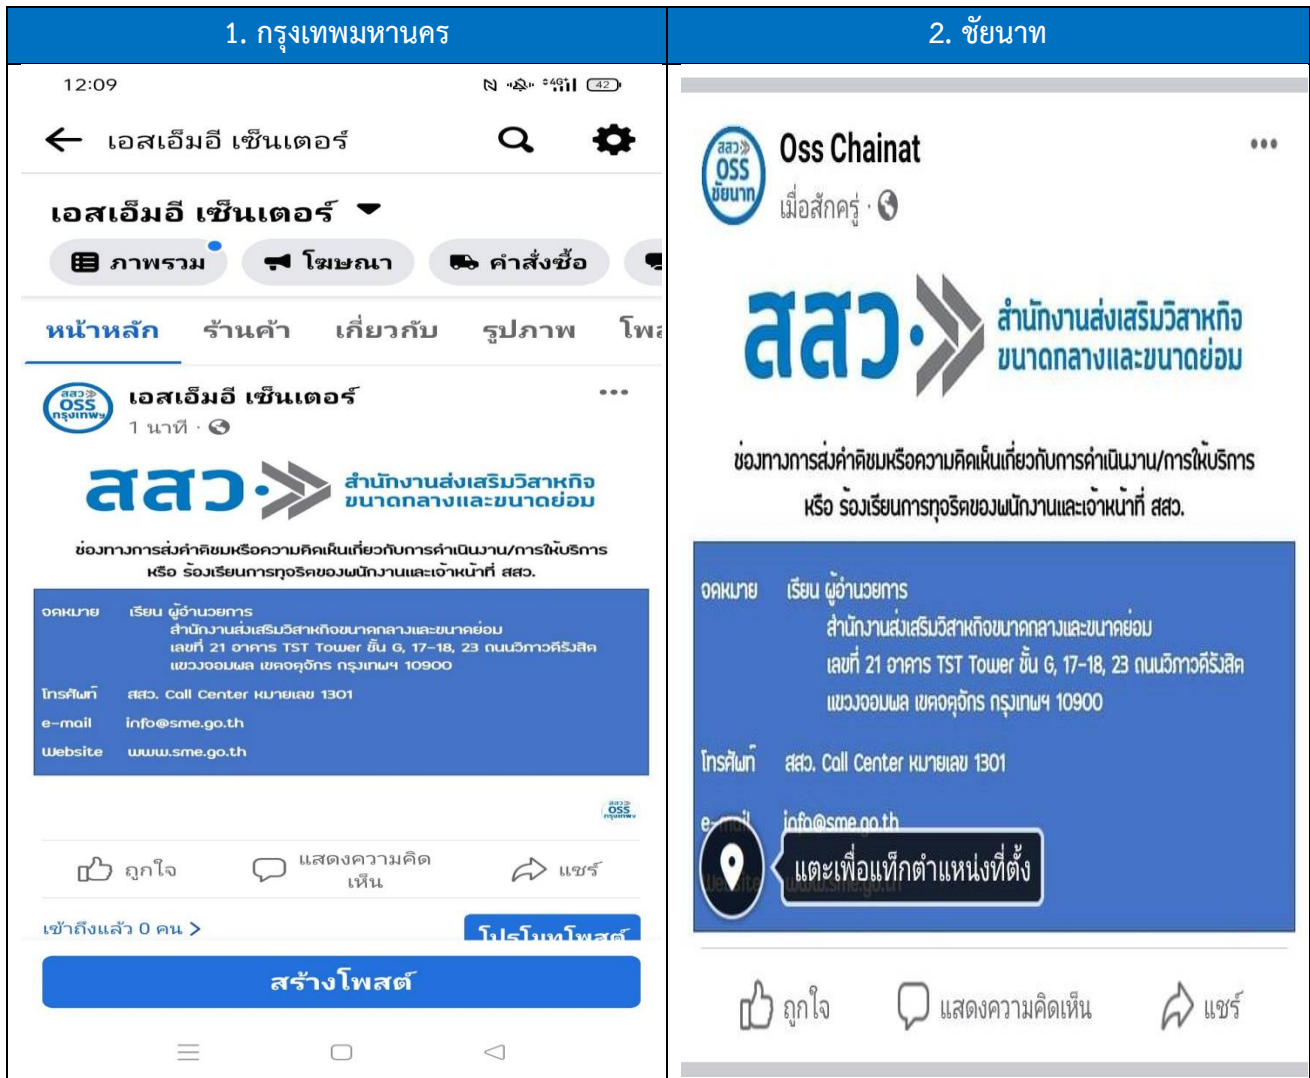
| 1. กรุงเทพมหานคร | 2. ชัยนาท |
|---|---|

12:09

← เอสเอ็มอี เซ็นเตอร์

เอสเอ็มอี เซ็นเตอร์

ภาพรวม โฆษณา คำสั่งซื้อ

หน้าหลัก ร้านค้า เกี่ยวกับ รูปภาพ โพ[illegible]

สสว. OSS กรุงเทพฯ

เอสเอ็มอี เซ็นเตอร์
1 นาที ·

สสว.» สำนักงานส่งเสริมวิสาหกิจขนาดกลางและขนาดย่อม

ช่องทางการส่งคำติชมหรือความคิดเห็นเกี่ยวกับการดำเนินงาน/การให้บริการ หรือ ร้องเรียนการทุจริตของพนักงานและเจ้าหน้าที่ สสว.

จดหมาย เรียน ผู้อำนวยการ
สำนักงานส่งเสริมวิสาหกิจขนาดกลางและขนาดย่อม
เลขที่ 21 อาคาร TST Tower ชั้น G, 17-18, 23 ถนนวิภาวดีรังสิต
แขวงจอมพล เขตจตุจักร กรุงเทพฯ 10900
โทรศัพท์ สสว. Call Center หมายเลข 1301
e-mail info@sme.go.th
Website www.sme.go.th

ถูกใจ แสดงความคิดเห็น แชร์

เข้าถึงแล้ว 0 คน > โปรโมทโพสต์

สร้างโพสต์

สสว. OSS ชัยนาท

Oss Chainat
เมื่อสักครู่ ·

สสว.» สำนักงานส่งเสริมวิสาหกิจขนาดกลางและขนาดย่อม

ช่องทางการส่งคำติชมหรือความคิดเห็นเกี่ยวกับการดำเนินงาน/การให้บริการ หรือ ร้องเรียนการทุจริตของพนักงานและเจ้าหน้าที่ สสว.

จดหมาย เรียน ผู้อำนวยการ
สำนักงานส่งเสริมวิสาหกิจขนาดกลางและขนาดย่อม
เลขที่ 21 อาคาร TST Tower ชั้น G, 17-18, 23 ถนนวิภาวดีรังสิต
แขวงจอมพล เขตจตุจักร กรุงเทพฯ 10900
โทรศัพท์ สสว. Call Center หมายเลข 1301
e-mail info@sme.go.th
Website www.sme.go.th

แตะเพื่อแท็กตำแหน่งที่ตั้ง

ถูกใจ แสดงความคิดเห็น แชร์